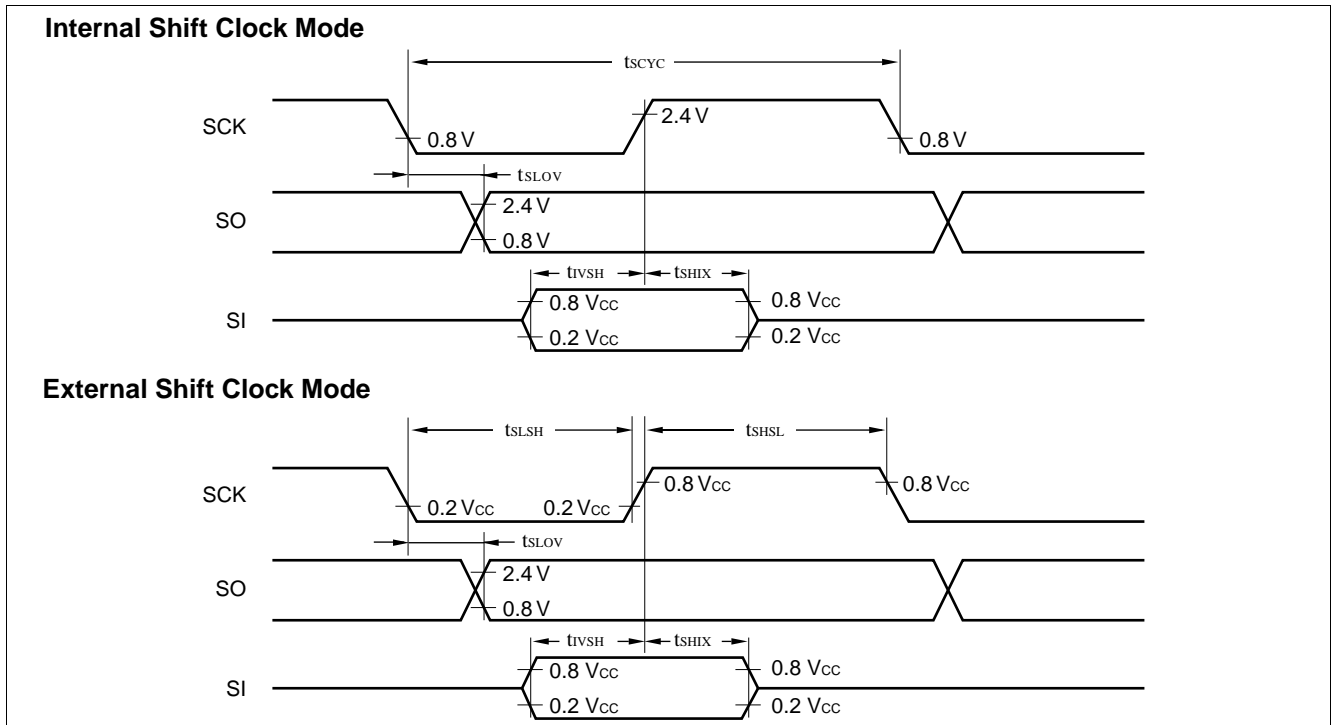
**Internal Shift Clock Mode**

$t_{SCYC}$

SCK

0.8 V

2.4 V

0.8 V

$t_{SLOV}$

SO

2.4 V

0.8 V

$t_{IVSH}$

$t_{SHIX}$

SI

0.8 $V_{CC}$

0.2 $V_{CC}$

0.8 $V_{CC}$

0.2 $V_{CC}$

**External Shift Clock Mode**

$t_{SLSH}$

$t_{SHSL}$

SCK

0.2 $V_{CC}$

0.2 $V_{CC}$

0.8 $V_{CC}$

0.8 $V_{CC}$

$t_{SLOV}$

SO

2.4 V

0.8 V

$t_{IVSH}$

$t_{SHIX}$

SI

0.8 $V_{CC}$

0.2 $V_{CC}$

0.8 $V_{CC}$

0.2 $V_{CC}$